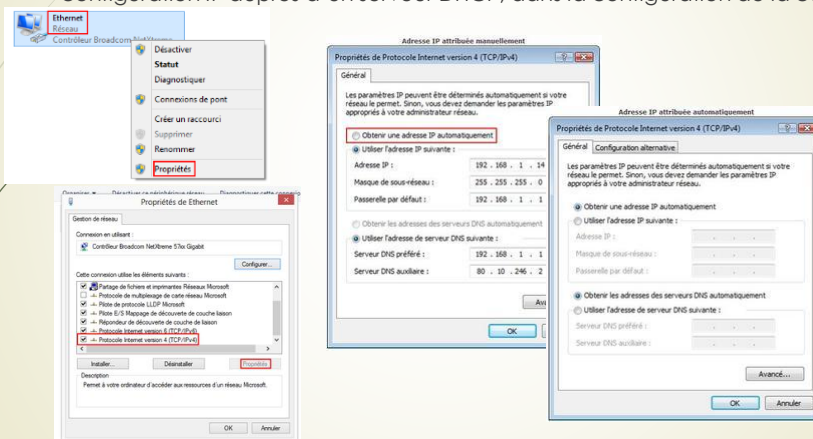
configuration IP depuis un serveur DHCP, dans la configuration de la carte

Ethernet
Réseau
Contrôleur Broadcom NetXtreme

Désactiver
Statut
Diagnostiquer
Connexions de pont
Créer un raccourci
Supprimer
Renommer
Propriétés

Organiser ▾ Désactiver ce périphérique réseau Diagnostiquer cette connexion

Propriétés de Ethernet

Gestion de réseau

Connexion en utilisant :
Contrôleur Broadcom NetXtreme 57xx Gigabit

Configurer...

Cette connexion utilise les éléments suivants :
Partage de fichiers et imprimantes Réseaux Microsoft
Protocole de multiplexage de carte réseau Microsoft
Pilote de protocole LLDP Microsoft
Pilote E/S Mappage de découverte de couche liaison
Répondeur de découverte de couche de liaison
Protocole Internet version 6 (TCP/IPv6)
Protocole Internet version 4 (TCP/IPv4)

Installer... Désinstaller Propriétés

Description
Permet à votre ordinateur d'accéder aux ressources d'un réseau Microsoft.

OK Annuler

Adresse IP attribuée manuellement

Propriétés de Protocole Internet version 4 (TCP/IPv4)

Général

Les paramètres IP peuvent être déterminés automatiquement si votre réseau le permet. Sinon, vous devez demander les paramètres IP appropriés à votre administrateur réseau.

Obtenir une adresse IP automatiquement
Utiliser l'adresse IP suivante :
Adresse IP : 192 . 168 . 1 . 14
Masque de sous-réseau : 255 . 255 . 255 . 0
Passerelle par défaut : 192 . 168 . 1 . 1

Obtenir les adresses des serveurs DNS automatiquement
Utiliser l'adresse de serveur DNS suivante :
Serveur DNS préféré : 192 . 168 . 1 . 1
Serveur DNS auxiliaire : 80 . 10 . 246 . 2

Ava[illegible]

OK

Adresse IP attribuée automatiquement

Propriétés de Protocole Internet version 4 (TCP/IPv4)

Général Configuration alternative

Les paramètres IP peuvent être déterminés automatiquement si votre réseau le permet. Sinon, vous devez demander les paramètres IP appropriés à votre administrateur réseau.

Obtenir une adresse IP automatiquement
Utiliser l'adresse IP suivante :
Adresse IP :
Masque de sous-réseau :
Passerelle par défaut :

Obtenir les adresses des serveurs DNS automatiquement
Utiliser l'adresse de serveur DNS suivante :
Serveur DNS préféré :
Serveur DNS auxiliaire :

Avancé...

OK Annuler